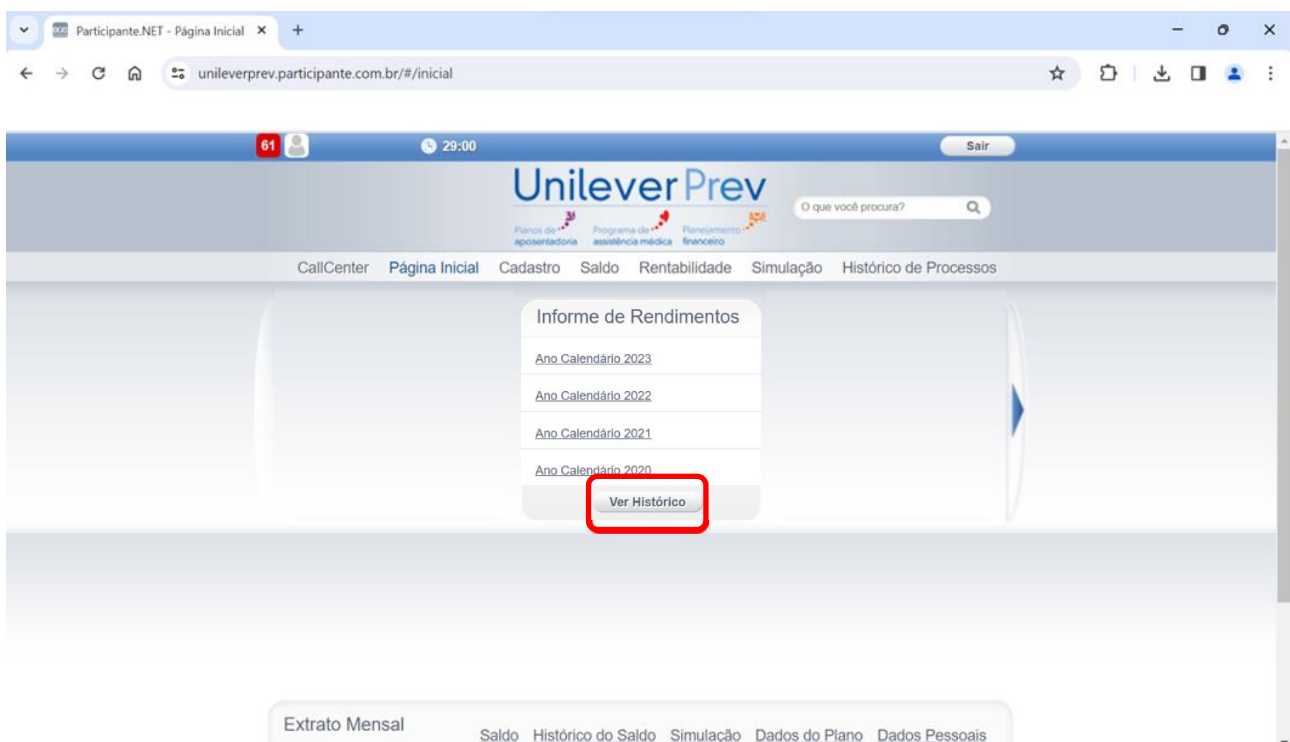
Participante.NET - Página Inicial ×
+
unileverprev.participante.com.br/#/inicial

61
29:00
Sair

Unilever Prev
Planos de aposentadoria
Programa de assistência médica
Planejamento financeiro

O que você procura?

CallCenter Página Inicial Cadastro Saldo Rentabilidade Simulação Histórico de Processos

Informe de Rendimentos

Ano Calendário 2023

Ano Calendário 2022

Ano Calendário 2021

Ano Calendário 2020

Ver Histórico

Extrato Mensal

Saldo Histórico do Saldo Simulação Dados do Plano Dados Pessoais